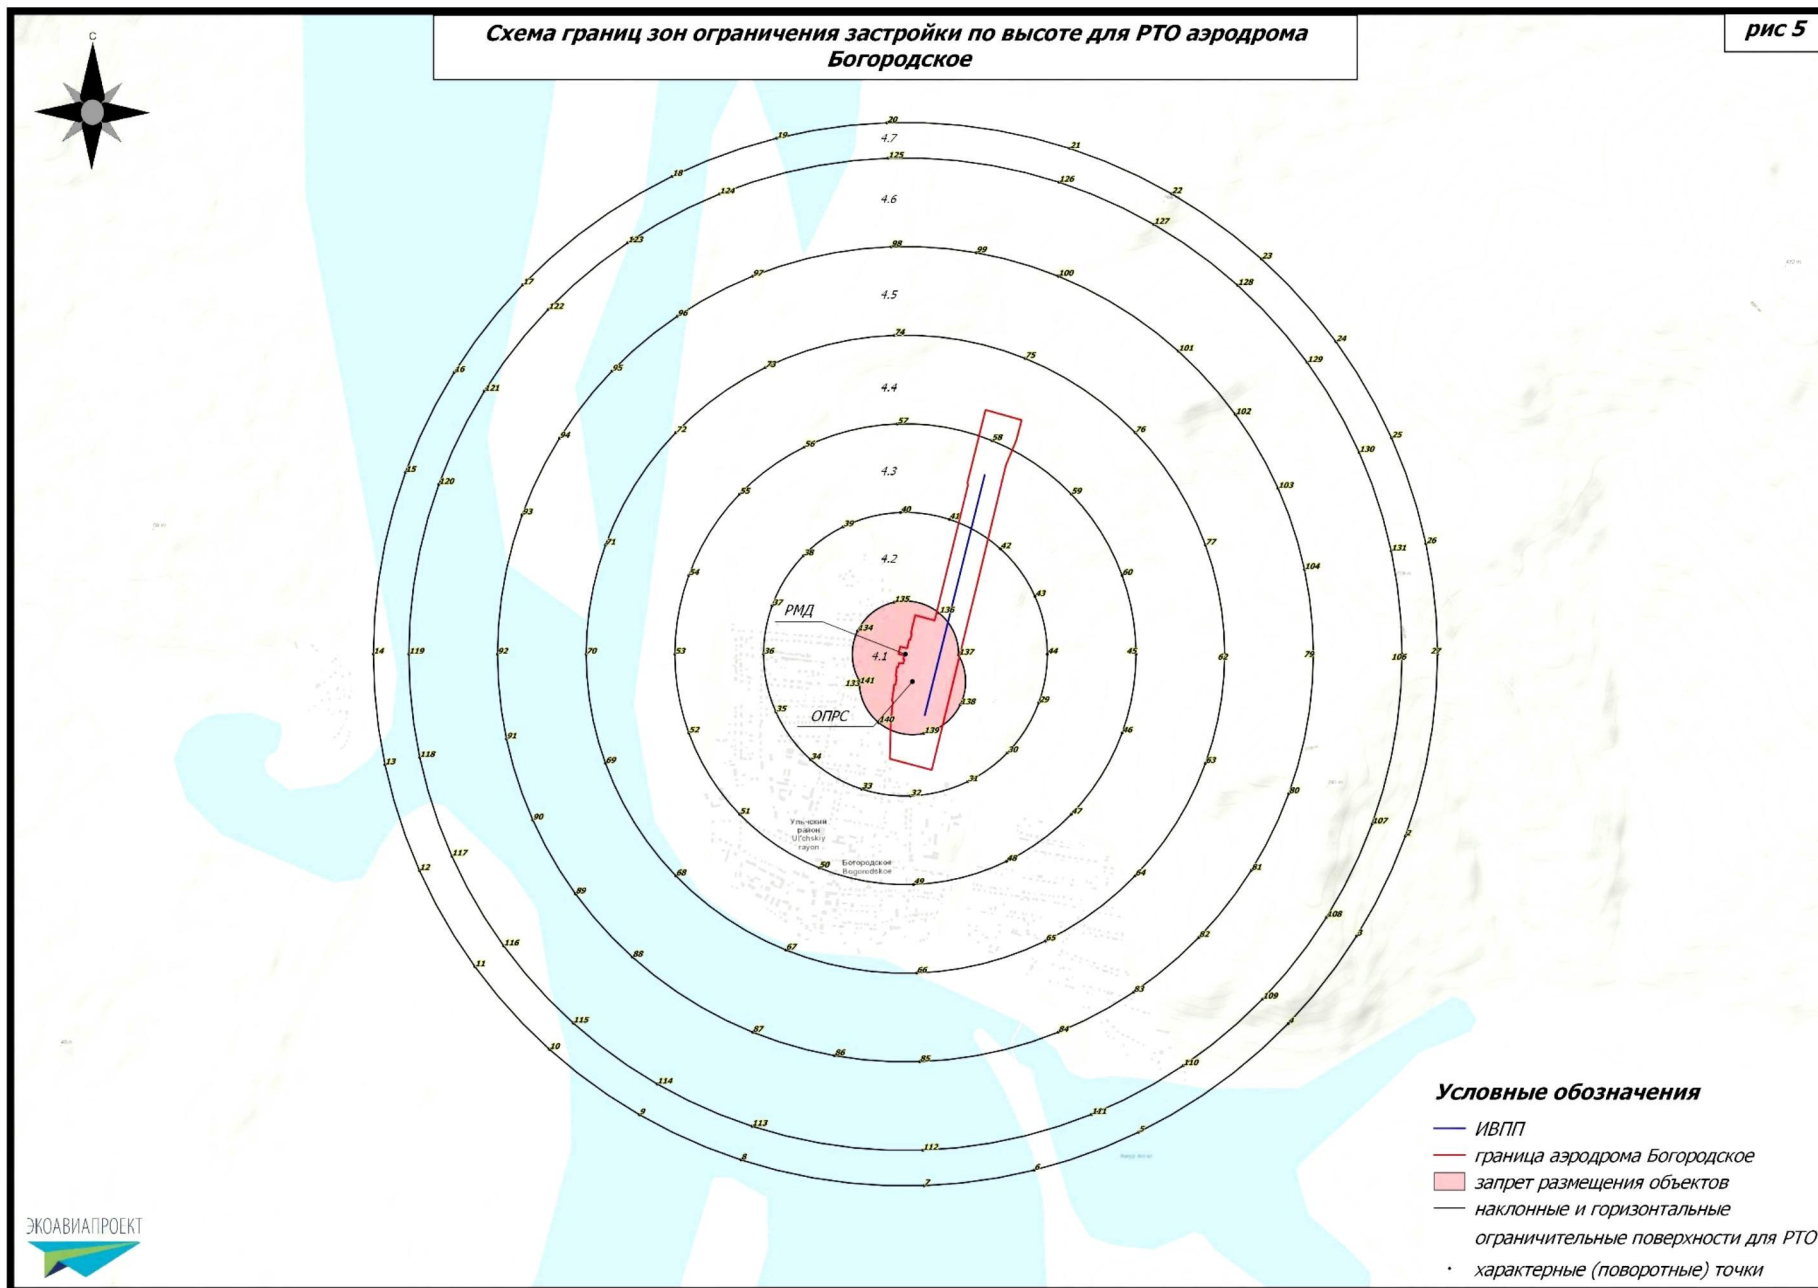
Схема границ зон ограничения застройки по высоте для РТО аэродрома Богородское

рис 5

С

20
4.7
125
19
21
18
126
124
22
4.6
127
123
98
99
23
97
100
128
17
122
4.5
96
74
16
75
24
121
95
129
101
73
4.4
102
94
72
57
25
56
58
76
130
15
120
4.3
93
55
40
59
103
71
39
41
42
38
77
4.2
131
26
54
104
60
43
37
РМД
135
136
134
14
119
92
70
53
36
4.1
137
44
45
62
79
106
27
133
141
138
29
ОПРС
35
140
52
91
139
46
13
118
69
34
30
63
31
33
32
80
107
90
51
47
2
Ульчский район
Ul'chsky rayon
117
12
48
61
89
50
Богородское
Bogorodskoe
68
49
64
108
3
116
11
67
65
82
88
66
83
109
4
115
10
87
84
86
85
110
114
9
111
5
113
112
8
6
7

Условные обозначения
ИВПП
граница аэродрома Богородское
запрет размещения объектов
наклонные и горизонтальные ограничительные поверхности для РТО
характерные (поворотные) точки

ЭКОАВИАПРОЕКТ